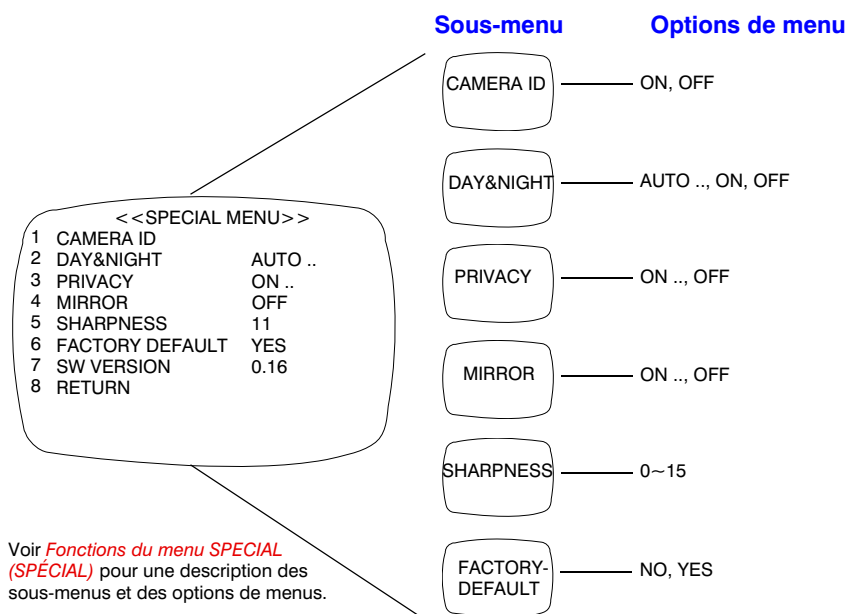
Sous-menu Options de menu

<<SPECIAL MENU>>

| | | |
|---|---|---|
| 1 | CAMERA ID | |
| 2 | DAY&NIGHT | AUTO .. |
| 3 | PRIVACY | ON .. |
| 4 | MIRROR | OFF |
| 5 | SHARPNESS | 11 |
| 6 | FACTORY DEFAULT | YES |
| 7 | SW VERSION | 0.16 |
| 8 | RETURN | |

CAMERA ID — ON, OFF

DAY&NIGHT — AUTO .., ON, OFF

PRIVACY — ON .., OFF

MIRROR — ON .., OFF

SHARPNESS — 0~15

FACTORY-DEFAULT — NO, YES

Voir *Fonctions du menu SPECIAL (SPÉCIAL)* pour une description des sous-menus et des options de menus.